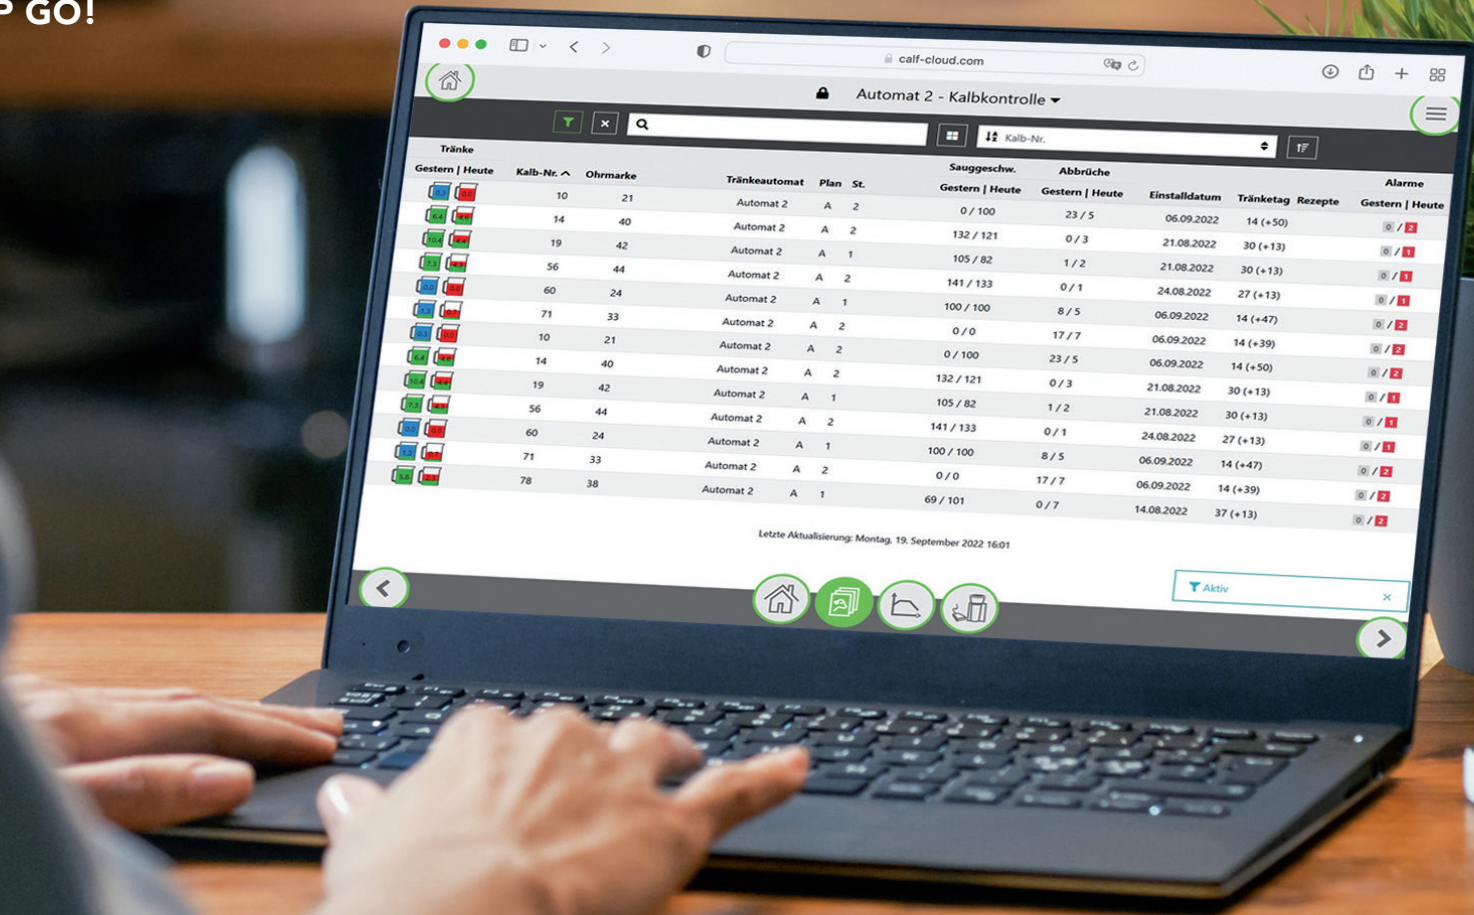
GO!

calf-cloud.com

Automat 2 - Kalbkontrolle

Kalb-Nr.

| Tränke Gestern \| Heute | Kalb-Nr. | Ohrmarke | Tränkeautomat | Plan | St. | Sauggeschw. Gestern \| Heute | Abbrüche Gestern \| Heute | Einstalldatum | Tränketag | Rezepte | Alarme Gestern \| Heute |
|---|---|---|---|---|---|---|---|---|---|---|---|
| | 10 | 21 | Automat 2 | A | 2 | 0 / 100 | 23 / 5 | 06.09.2022 | 14 (+50) | | 0 / 2 |
| | 14 | 40 | Automat 2 | A | 2 | 132 / 121 | 0 / 3 | 21.08.2022 | 30 (+13) | | 0 / 1 |
| | 19 | 42 | Automat 2 | A | 1 | 105 / 82 | 1 / 2 | 21.08.2022 | 30 (+13) | | 0 / 1 |
| | 56 | 44 | Automat 2 | A | 2 | 141 / 133 | 0 / 1 | 24.08.2022 | 27 (+13) | | 0 / 1 |
| | 60 | 24 | Automat 2 | A | 1 | 100 / 100 | 8 / 5 | 06.09.2022 | 14 (+47) | | 0 / 2 |
| | 71 | 33 | Automat 2 | A | 2 | 0 / 0 | 17 / 7 | 06.09.2022 | 14 (+39) | | 0 / 2 |
| | 10 | 21 | Automat 2 | A | 2 | 0 / 100 | 23 / 5 | 06.09.2022 | 14 (+50) | | 0 / 2 |
| | 14 | 40 | Automat 2 | A | 2 | 132 / 121 | 0 / 3 | 21.08.2022 | 30 (+13) | | 0 / 1 |
| | 19 | 42 | Automat 2 | A | 1 | 105 / 82 | 1 / 2 | 21.08.2022 | 30 (+13) | | 0 / 1 |
| | 56 | 44 | Automat 2 | A | 2 | 141 / 133 | 0 / 1 | 24.08.2022 | 27 (+13) | | 0 / 1 |
| | 60 | 24 | Automat 2 | A | 1 | 100 / 100 | 8 / 5 | 06.09.2022 | 14 (+47) | | 0 / 2 |
| | 71 | 33 | Automat 2 | A | 2 | 0 / 0 | 17 / 7 | 06.09.2022 | 14 (+39) | | 0 / 2 |
| | 78 | 38 | Automat 2 | A | 1 | 69 / 101 | 0 / 7 | 14.08.2022 | 37 (+13) | | 0 / 2 |

Letzte Aktualisierung: Montag, 19. September 2022 16:01

Aktiv